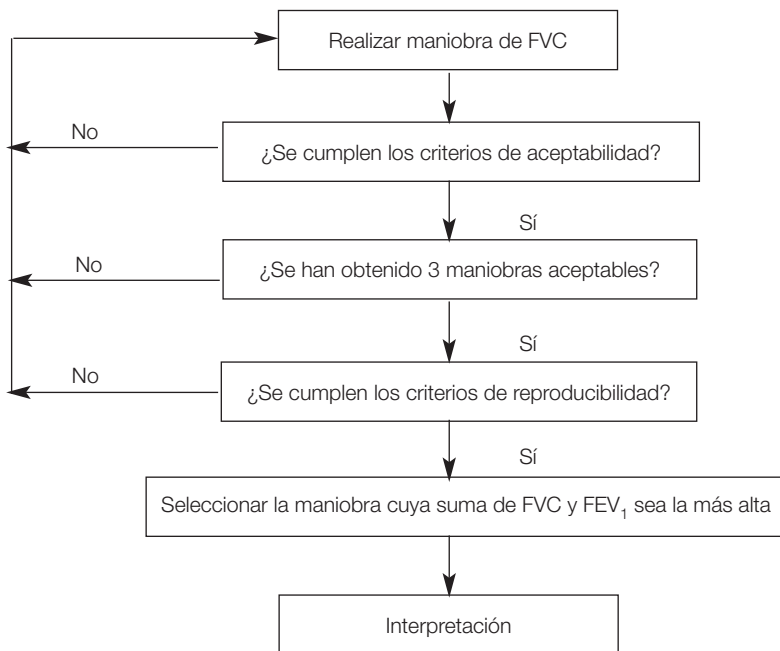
Realizar maniobra de FVC

No

¿Se cumplen los criterios de aceptabilidad?

Sí

No

¿Se han obtenido 3 maniobras aceptables?

Sí

No

¿Se cumplen los criterios de reproducibilidad?

Sí

Seleccionar la maniobra cuya suma de FVC y $FEV_1$ sea la más alta

Interpretación